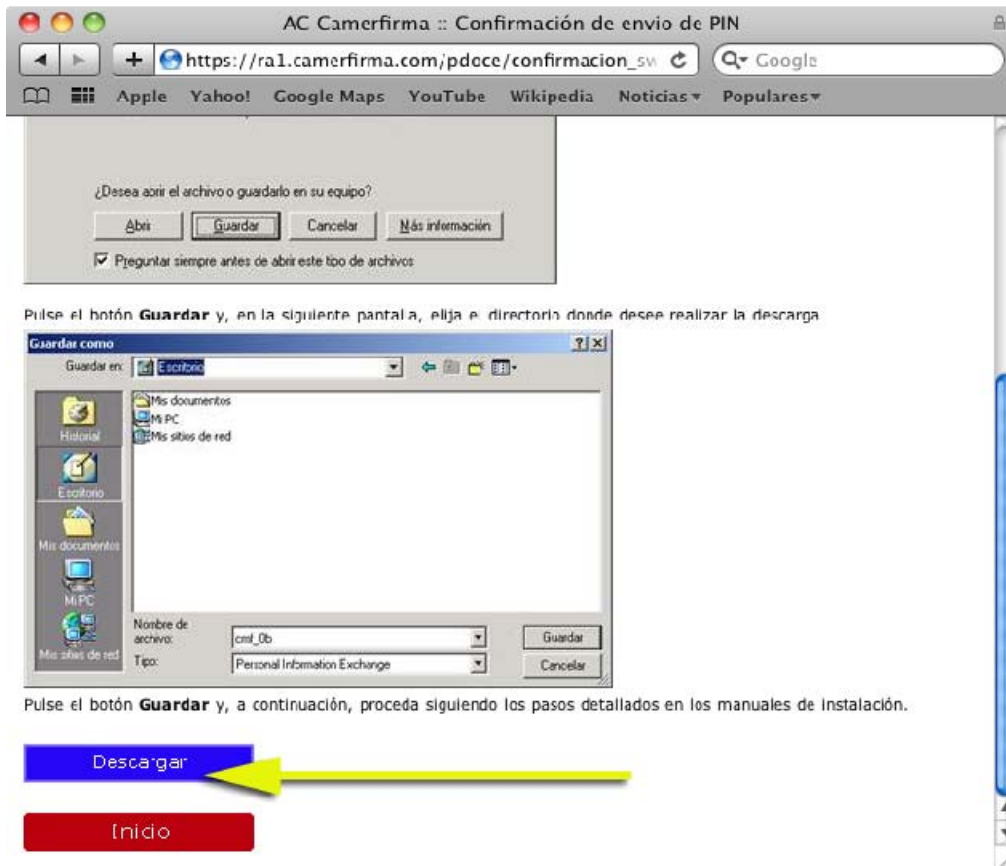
AC Camerfirma :: Confirmación de envio de PIN

https://ra1.camerfirma.com/pdoce/confirmacion_sw

Google

Apple Yahoo! Google Maps YouTube Wikipedia Noticias Populares

¿Desea abrir el archivo o guardarlo en su equipo?

Abrir Guardar Cancelar Más información

Preguntar siempre antes de abrir este tipo de archivos

Pulse el botón **Guardar** y, en la siguiente pantalla, elija el directorio donde desee realizar la descarga

Guardar como

?|X

Guardar en: Escritorio

Mis documentos
Mi PC
Mis sitios de red

Historial
Escritorio
Mis documentos
Mi PC
Mis sitios de red

Nombre de archivo: cmf_0b
Tipo: Personal Information Exchange

Guardar
Cancelar

Pulse el botón **Guardar** y, a continuación, proceda siguiendo los pasos detallados en los manuales de instalación.

Descargar

Inicio